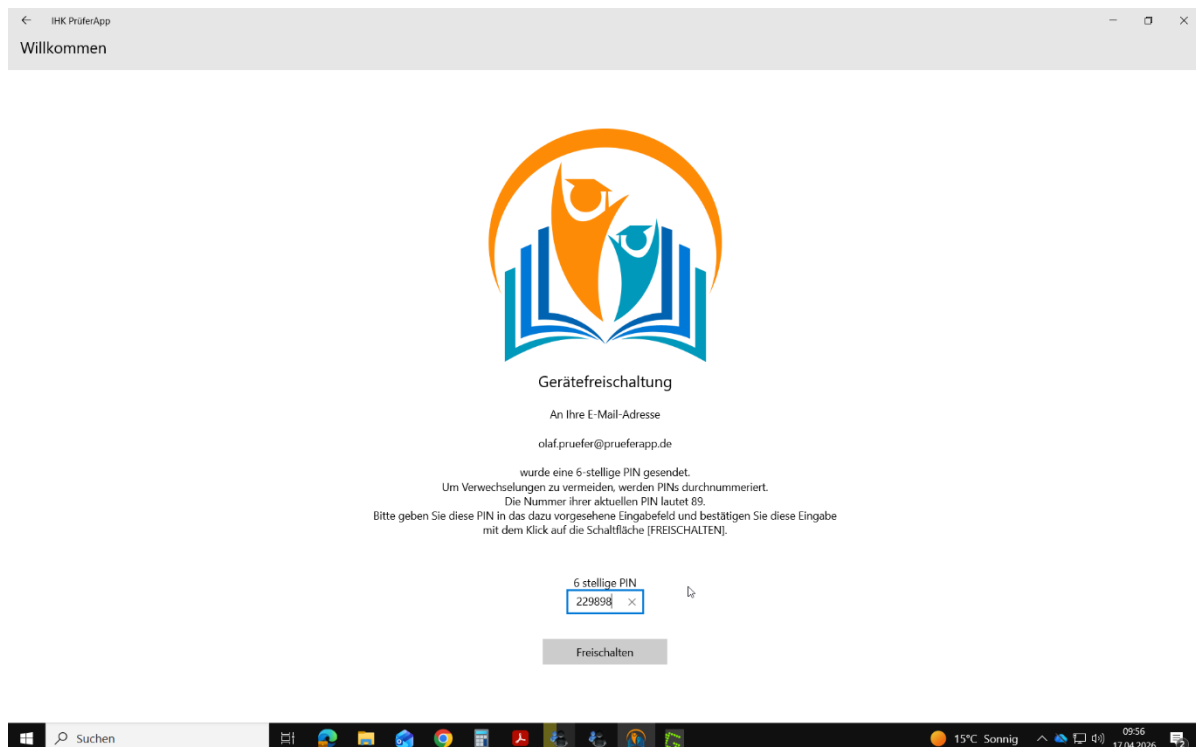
← IHK PrüferApp

Willkommen

Gerätefreischaltung

An Ihre E-Mail-Adresse

olaf.pruefer@prueferapp.de

wurde eine 6-stellige PIN gesendet.
Um Verwechselungen zu vermeiden, werden PINs durchnummeriert.
Die Nummer ihrer aktuellen PIN lautet 89.
Bitte geben Sie diese PIN in das dazu vorgesehene Eingabefeld und bestätigen Sie diese Eingabe mit dem Klick auf die Schaltfläche [FREISCHALTEN].

6 stellige PIN

229898 ×

Freischalten

Suchen

15°C Sonnig

09:56
17.04.2026